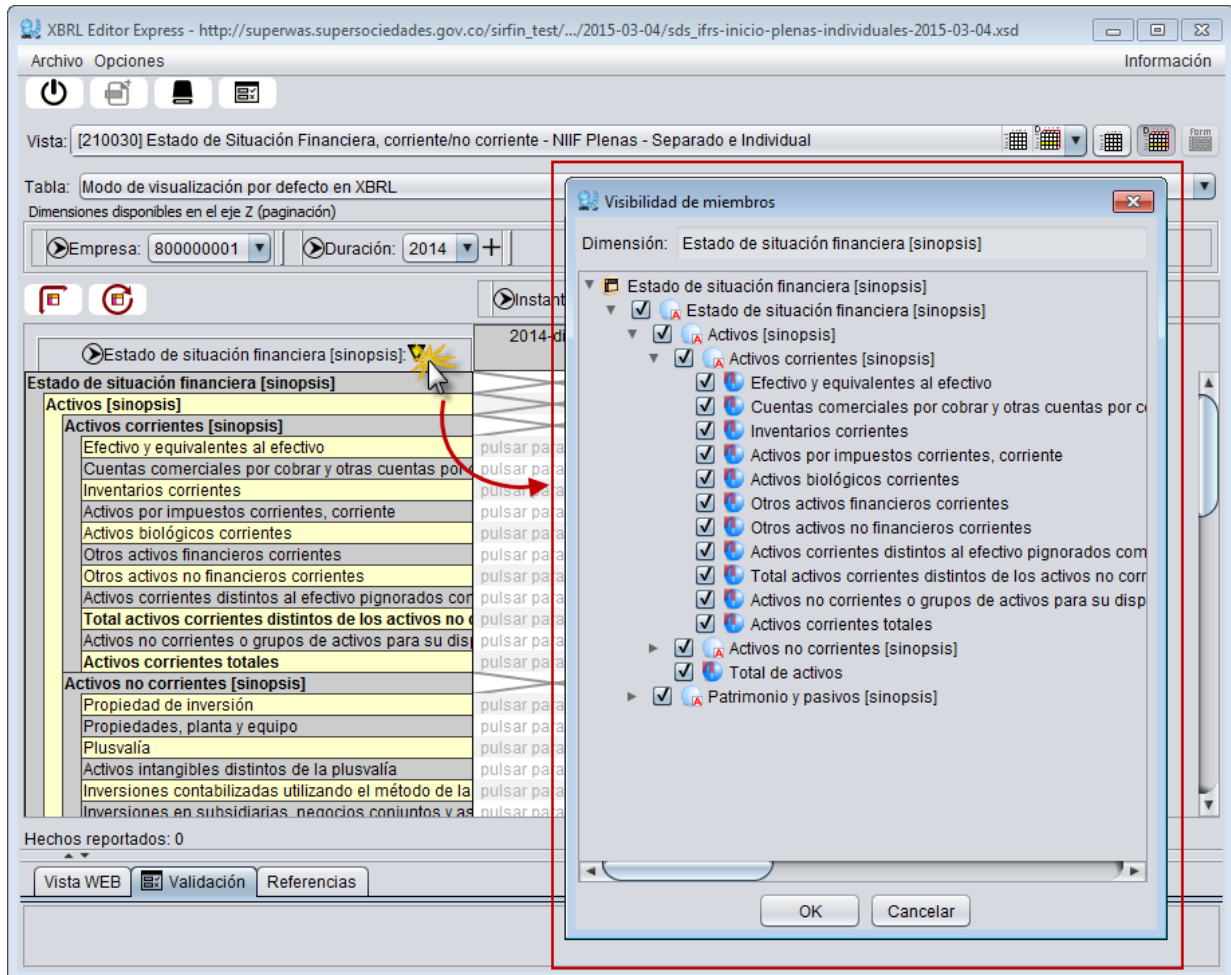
XBRL Editor Express - http://superwas.supersociedades.gov.co/sirfin_test/.../2015-03-04/sds_ifrs-inicio-plenas-individuales-2015-03-04.xsd

Archivo Opciones

Información

Vista: [210030] Estado de Situación Financiera, corriente/no corriente - NIIF Plenas - Separado e Individual

Form

Tabla: Modo de visualización por defecto en XBRL

Dimensiones disponibles en el eje Z (paginación)

Empresa: 800000001

Duración: 2014

Instant

2014-di

Estado de situación financiera [sinopsis]:

Estado de situación financiera [sinopsis]
Activos [sinopsis]
Activos corrientes [sinopsis]
Efectivo y equivalentes al efectivo | pulsar para
Cuentas comerciales por cobrar y otras cuentas por c | pulsar para
Inventarios corrientes | pulsar para
Activos por impuestos corrientes, corriente | pulsar para
Activos biológicos corrientes | pulsar para
Otros activos financieros corrientes | pulsar para
Otros activos no financieros corrientes | pulsar para
Activos corrientes distintos al efectivo pignorados con | pulsar para
Total activos corrientes distintos de los activos no c | pulsar para
Activos no corrientes o grupos de activos para su disp | pulsar para
Activos corrientes totales | pulsar para
Activos no corrientes [sinopsis]
Propiedad de inversión | pulsar para
Propiedades, planta y equipo | pulsar para
Plusvalía | pulsar para
Activos intangibles distintos de la plusvalía | pulsar para
Inversiones contabilizadas utilizando el método de la | pulsar para
Inversiones en subsidiarias, negocios conjuntos y as | pulsar para

Hechos reportados: 0

Vista WEB
Validación
Referencias

Visibilidad de miembros

Dimensión: Estado de situación financiera [sinopsis]

Estado de situación financiera [sinopsis]
Estado de situación financiera [sinopsis]
Activos [sinopsis]
Activos corrientes [sinopsis]
Efectivo y equivalentes al efectivo
Cuentas comerciales por cobrar y otras cuentas por c
Inventarios corrientes
Activos por impuestos corrientes, corriente
Activos biológicos corrientes
Otros activos financieros corrientes
Otros activos no financieros corrientes
Activos corrientes distintos al efectivo pignorados com
Total activos corrientes distintos de los activos no corr
Activos no corrientes o grupos de activos para su disp
Activos corrientes totales
Activos no corrientes [sinopsis]
Total de activos
Patrimonio y pasivos [sinopsis]

OK
Cancelar